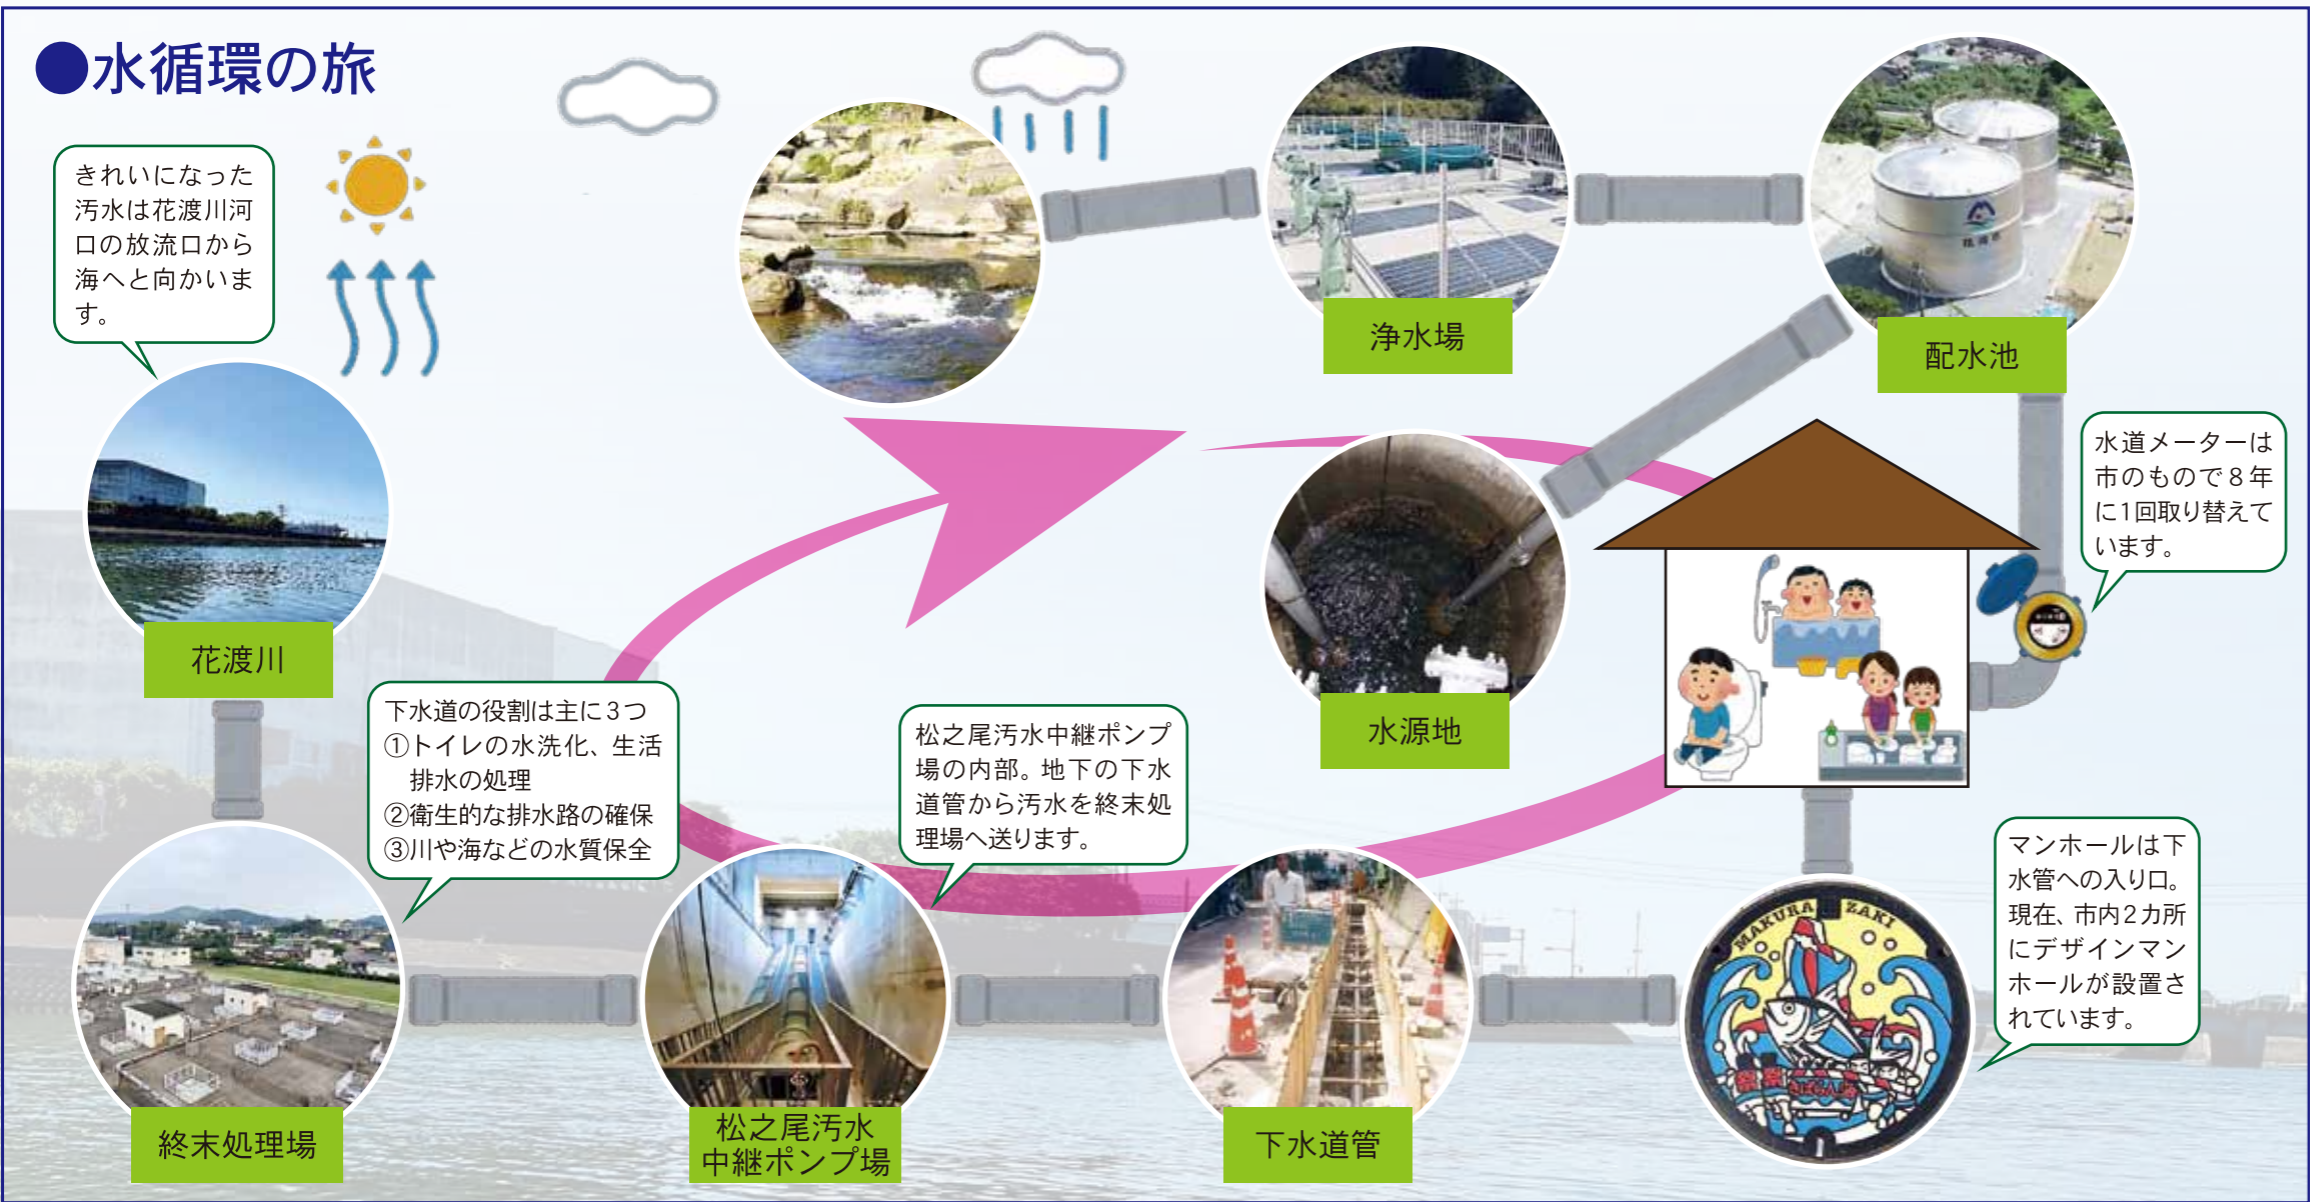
●水循環の旅

きれいになった汚水は花渡川河口の放流口から海へと向かいます。

浄水場

配水池

水道メーターは市のもので８年に1回取り替えています。

水源地

花渡川

下水道の役割は主に３つ
①トイレの水洗化、生活排水の処理
②衛生的な排水路の確保
③川や海などの水質保全

松之尾汚水中継ポンプ場の内部。地下の下水道管から汚水を終末処理場へ送ります。

マンホールは下水管への入り口。現在、市内２カ所にデザインマンホールが設置されています。

MAKURAZAKI

終末処理場

松之尾汚水中継ポンプ場

下水道管